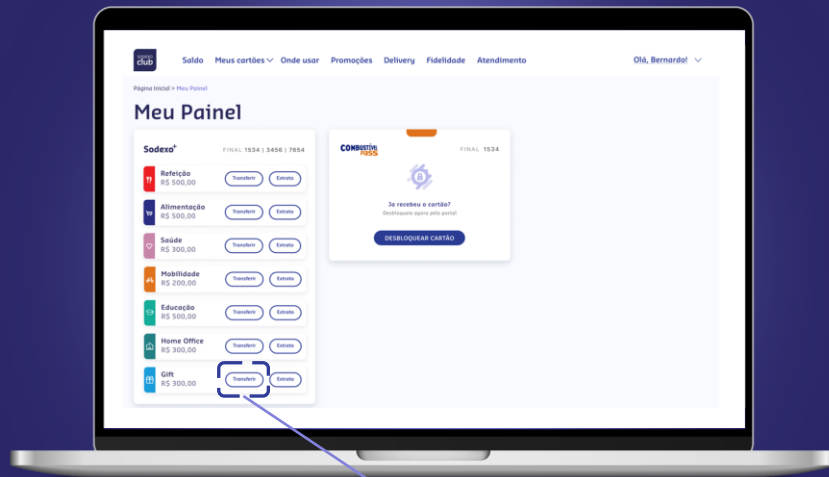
club

Saldo Meus cartões Onde usar Promoções Delivery Fidelidade Atendimento

Olá, Bernardo!

Página Inicial > Meu Painel

Meu Painel

Sodexo+

FINAL 1534 | 3456 | 7654

Refeição
R$ 500,00
Transferir Extrato

Alimentação
R$ 500,00
Transferir Extrato

Saúde
R$ 300,00
Transferir Extrato

Mobilidade
R$ 200,00
Transferir Extrato

Educação
R$ 500,00
Transferir Extrato

Home Office
R$ 300,00
Transferir Extrato

Gift
R$ 300,00
Transferir Extrato

COMBUSTÍVEL PASS

FINAL 1534

Já recebeu o cartão?
Desbloqueie agora pelo portal

DESBLOQUEAR CARTÃO